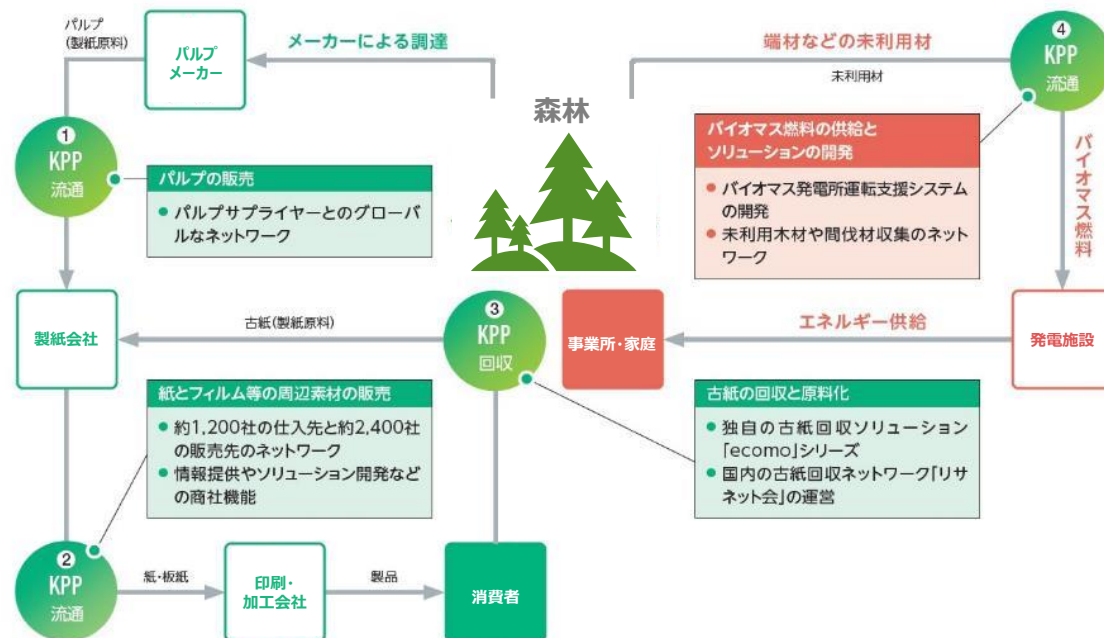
パルプ
(製紙原料)

パルプ
メーカー

メーカーによる調達

森林

端材などの未利用材

未利用材

4
KPP
流通

1
KPP
流通

パルプの販売
● パルプサプライヤーとのグローバルなネットワーク

バイオマス燃料の供給とソリューションの開発
● バイオマス発電所運転支援システムの開発
● 未利用木材や間伐材収集のネットワーク

バイオマス燃料

製紙会社

古紙(製紙原料)

3
KPP
回収

事業所・家庭

エネルギー供給

発電施設

紙とフィルム等の周辺素材の販売
● 約1,200社の仕入先と約2,400社の販売先のネットワーク
● 情報提供やソリューション開発などの商社機能

古紙の回収と原料化
● 独自の古紙回収ソリューション「ecomo」シリーズ
● 国内の古紙回収ネットワーク「リサネット会」の運営

2
KPP
流通

紙・板紙

印刷・
加工会社

製品

消費者